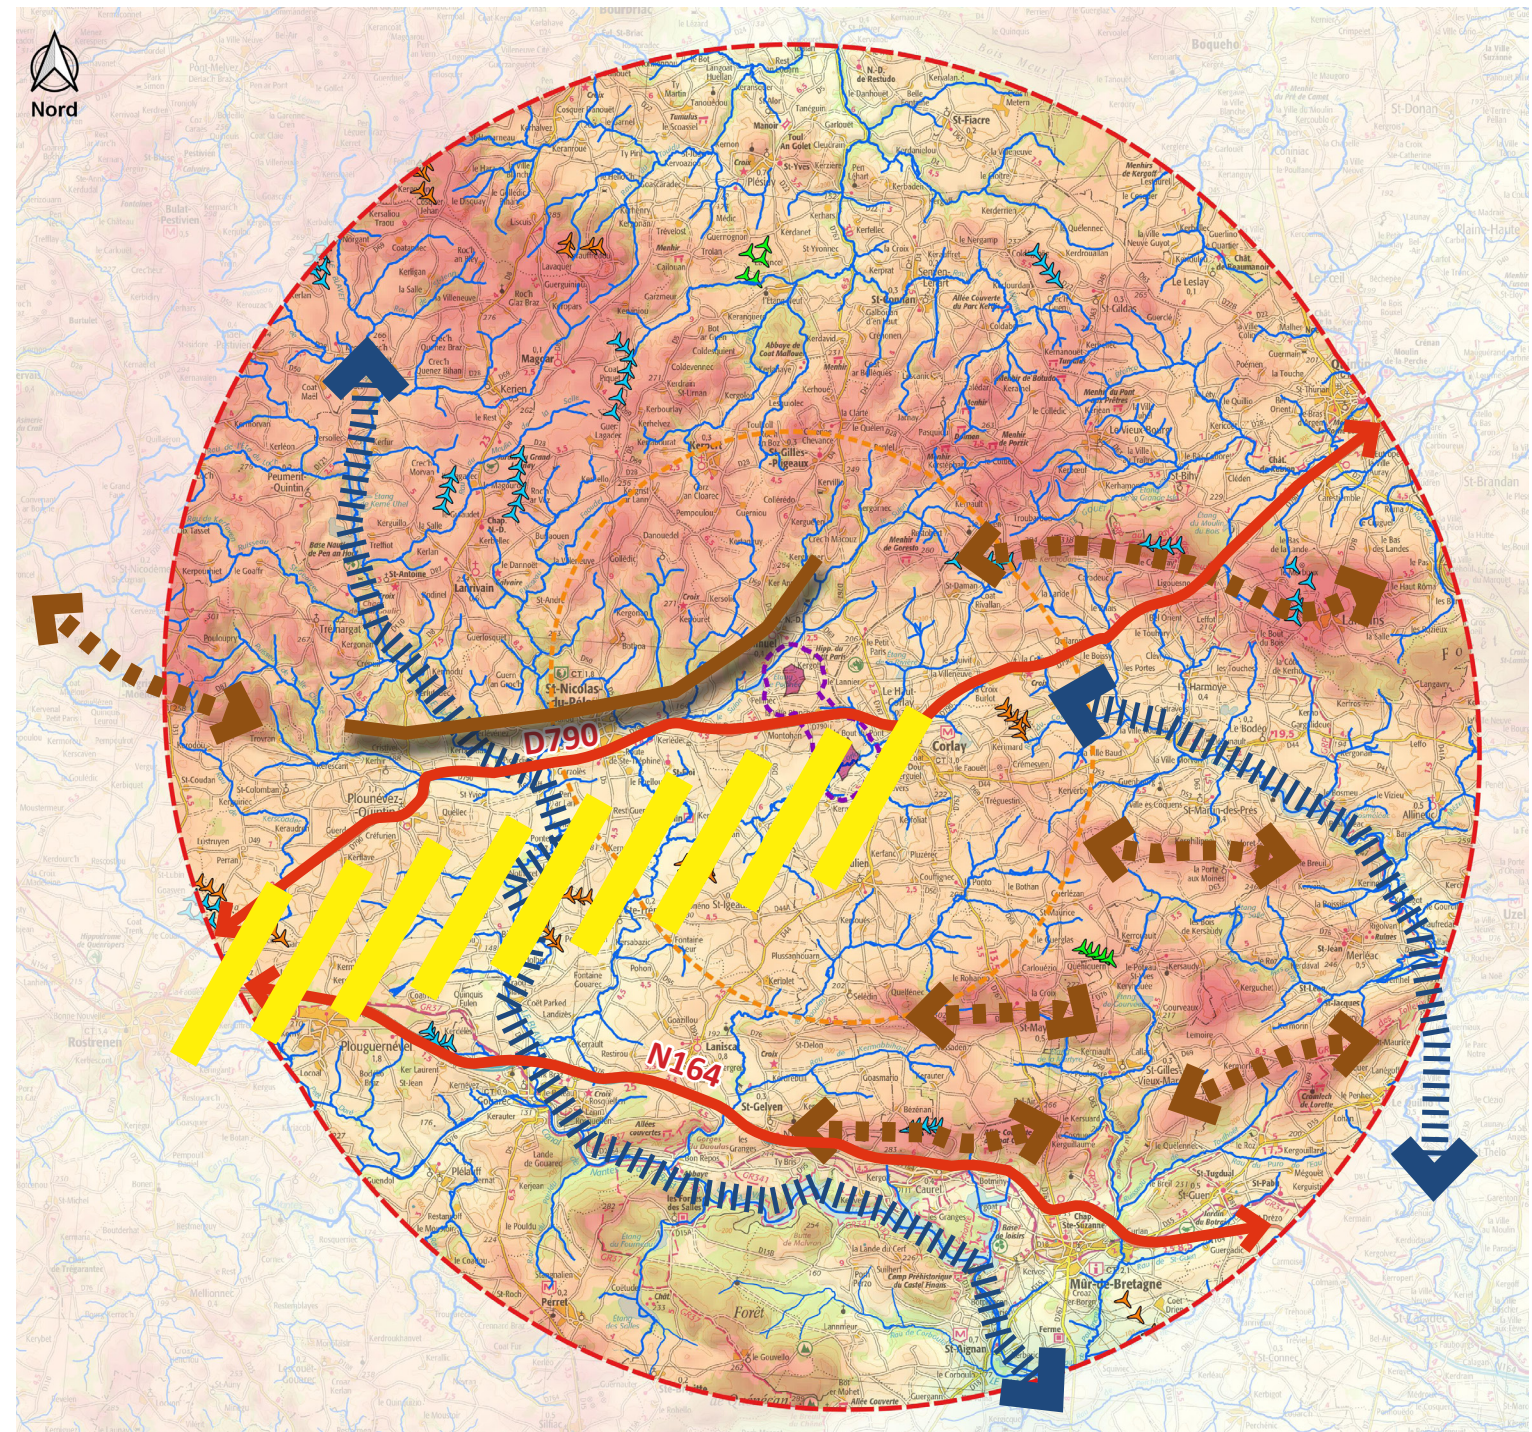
Nord

D790

N164

St-Nicolas-du-Pélem

Plounévez-Quintin

Corlay

Plouguernével

Rostrenen

Mûr-de-Bretagne

St-Gelven

Lanisca

Maggar

Lanrivain

Canihuel

St-Gilles-Pligeaux

Merléac

Laniscat

Quintin

St-Mayeux

St-Guen

Perret

Boqueho

St-Donan

St-Brandan

Uzel

Forêt